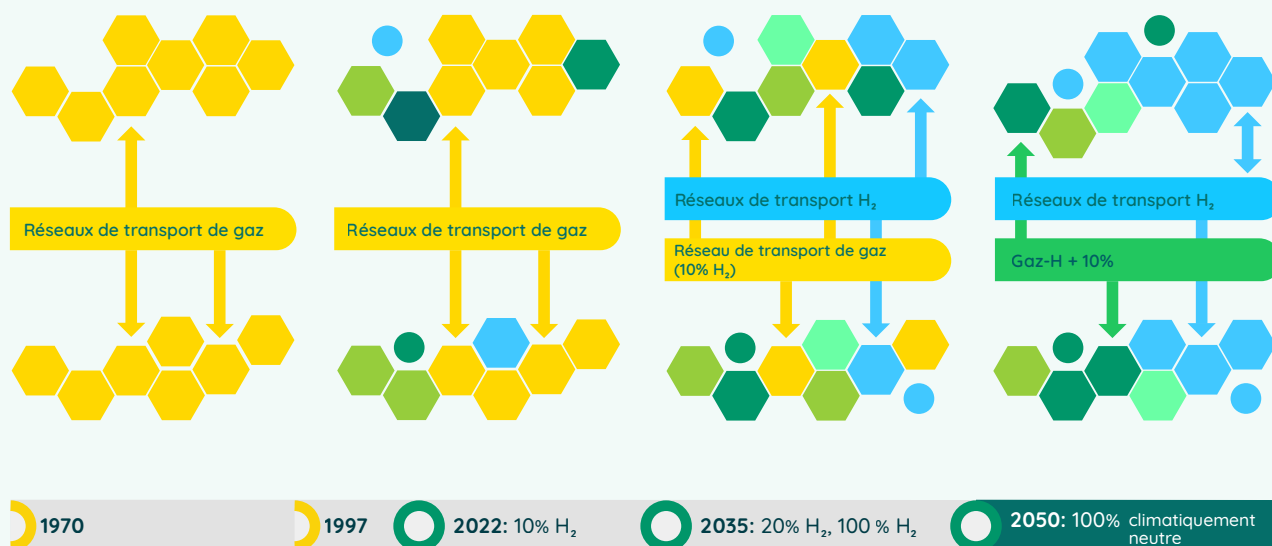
Réseaux de transport de gaz

Réseaux de transport de gaz

Réseaux de transport $H_2$

Réseau de transport de gaz ($10\%$ $H_2$)

Réseaux de transport $H_2$

Gaz-H + 10%

1970

1997

2022: 10% $H_2$

2035: 20% $H_2$, 100 % $H_2$

2050: 100% climatiquement neutre